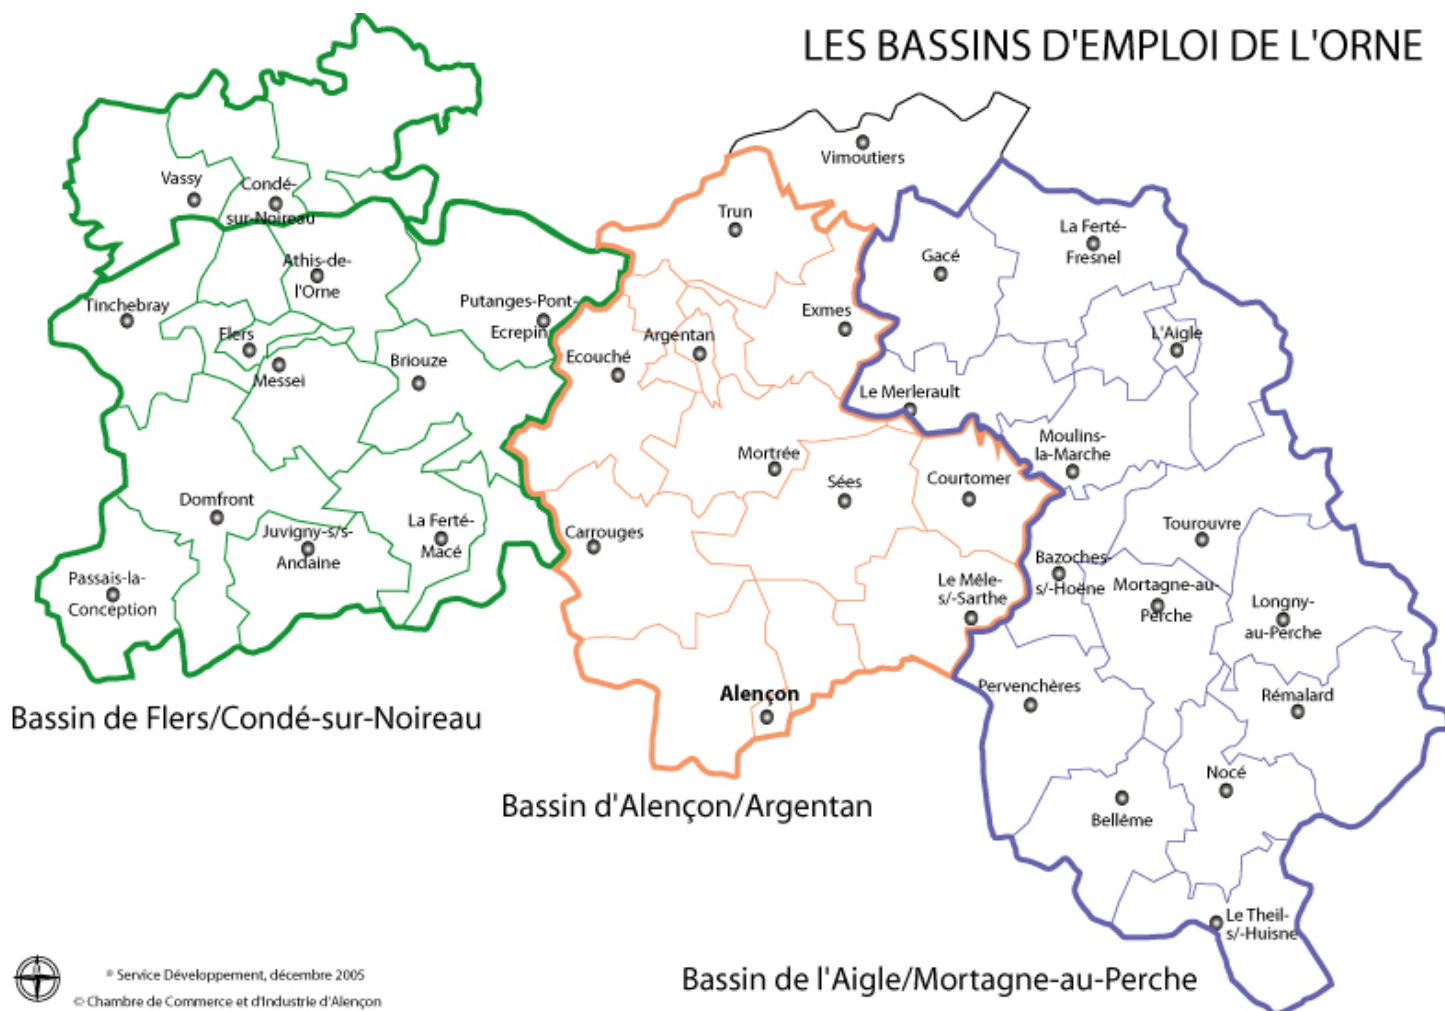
LES BASSINS D'EMPLOI DE L'ORNE

Vimoutiers

Vassy

Condé-sur-Noireau

Athis-de-l'Orne

Tinchebray

Flers

Messei

Putanges-Pont-Ecrepin

Briouze

Domfront

Juvigny-s/s-Andaine

La Ferté-Macé

Passais-la-Conception

Trun

Exmes

Argentan

Ecouché

Mortrée

Sées

Carrouges

Alençon

Gacé

La Ferté-Fresnel

L'Aigle

Le Merlerault

Moulins-la-Marche

Courtomer

Le Mêle-s/-Sarthe

Tourouvre

Bazoches-s/-Hoëne

Mortagne-au-Perche

Longny-au-Perche

Pervenchères

Rémalard

Nocé

Bellême

Le Theil-s/-Huisne

Bassin de Flers/Condé-sur-Noireau

Bassin d'Alençon/Argentan

Bassin de l'Aigle/Mortagne-au-Perche

© Service Développement, décembre 2005
© Chambre de Commerce et d'Industrie d'Alençon